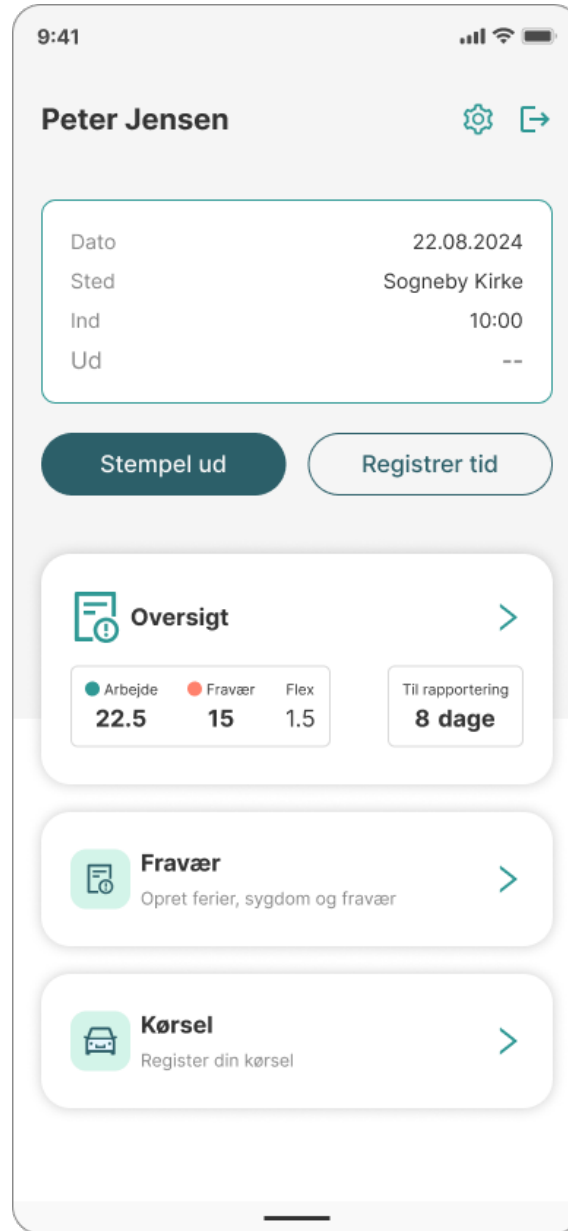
9:41

Peter Jensen

| | |
|---|---|
| Dato | 22.08.2024 |
| Sted | Sogneby Kirke |
| Ind | 10:00 |
| Ud | -- |

Stempel ud

Registrer tid

Oversigt

| Arbejde | Fravær | Flex |
|---|---|---|
| 22.5 | 15 | 1.5 |

Til rapportering
8 dage

Fravær
Opret ferier, sygdom og fravær

Kørsel
Register din kørsel